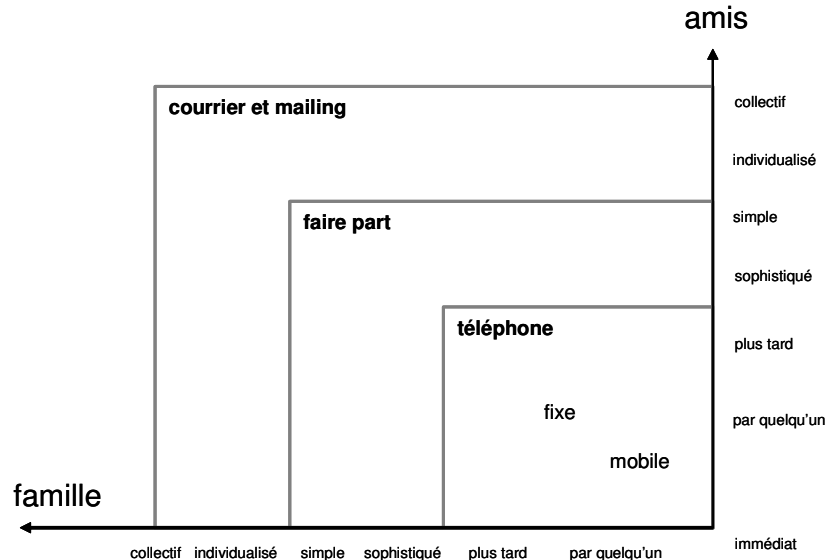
amis

collectif
individualisé
simple
sophistiqué
plus tard
par quelqu'un
immédiat

courrier et mailing

faire part

téléphone

fixe

mobile

famille

collectif individualisé simple sophistiqué plus tard par quelqu'un